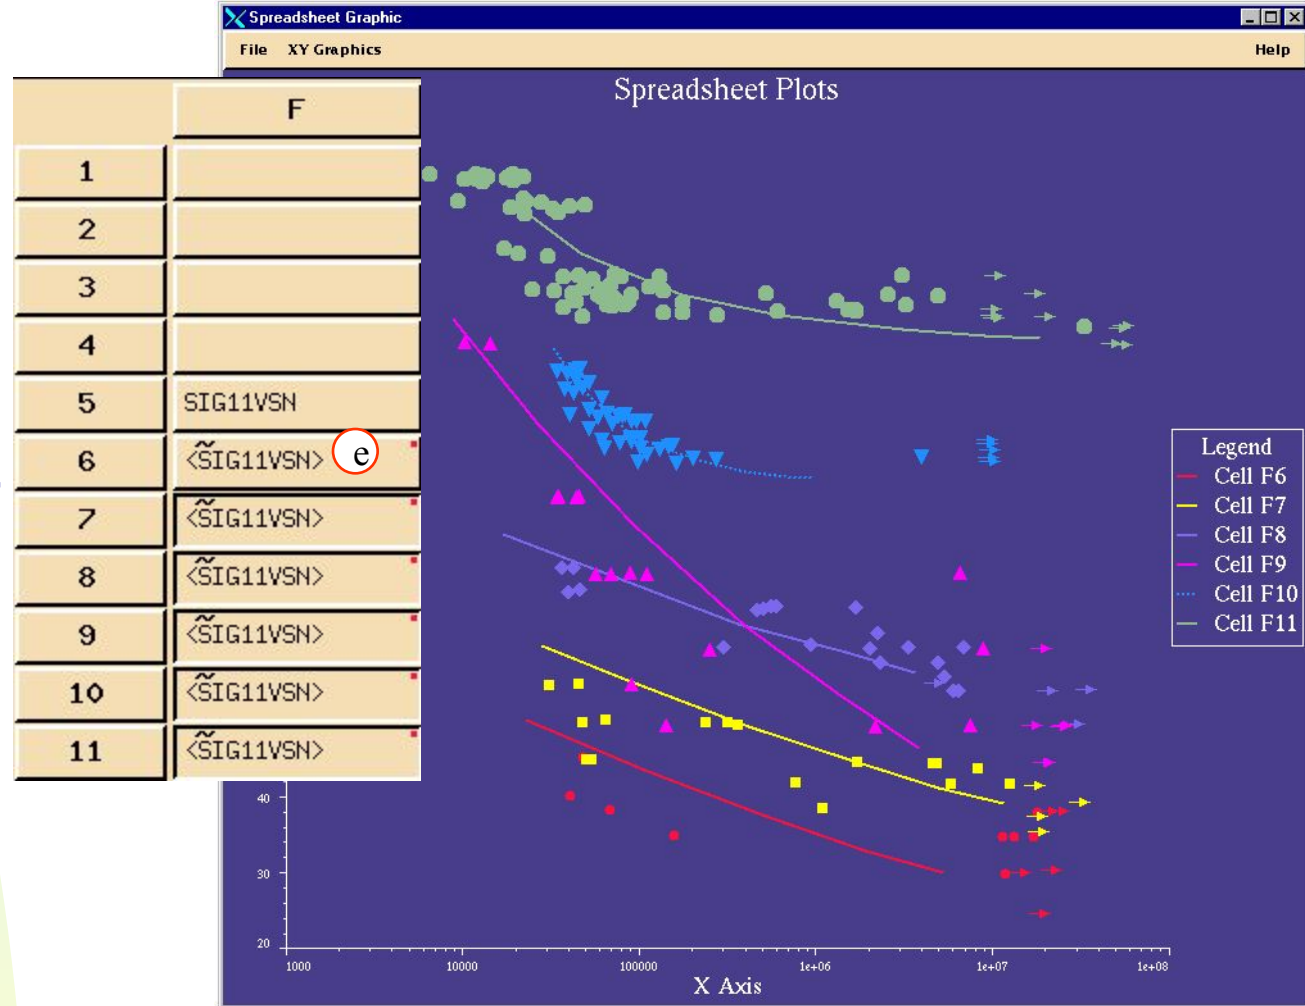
Spreadsheet Graphic

File XY Graphics Help

Spreadsheet Plots

| | F |
|---|---|
| 1 | |
| 2 | |
| 3 | |
| 4 | |
| 5 | SIG11VSN |
| 6 | <$\tilde{S}$IG11VSN> |
| 7 | <$\tilde{S}$IG11VSN> |
| 8 | <$\tilde{S}$IG11VSN> |
| 9 | <$\tilde{S}$IG11VSN> |
| 10 | <$\tilde{S}$IG11VSN> |
| 11 | <$\tilde{S}$IG11VSN> |

e

Legend
Cell F6
Cell F7
Cell F8
Cell F9
Cell F10
Cell F11

40
30
20

1000 10000 100000 1e+06 1e+07 1e+08

X Axis